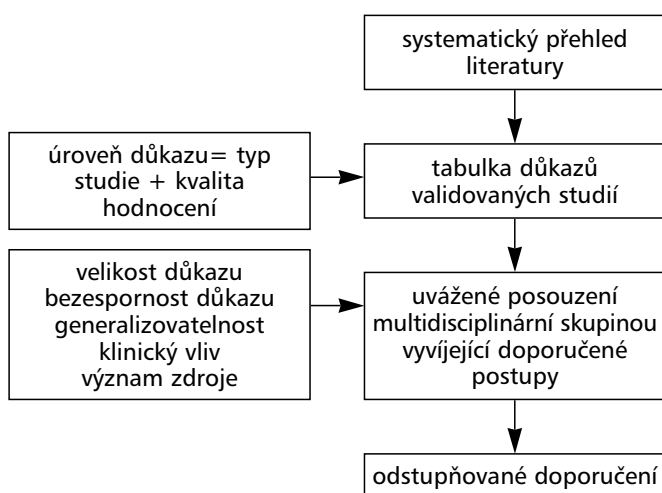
systematický přehled literatury

úroveň důkazu= typ studie + kvalita hodnocení

tabulka důkazů validovaných studií

velikost důkazu
bezespornost důkazu
generalizovatelnost
klinický vliv
význam zdroje

uvážené posouzení multidisciplinární skupinou vyvíjející doporučené postupy

odstupňované doporučení